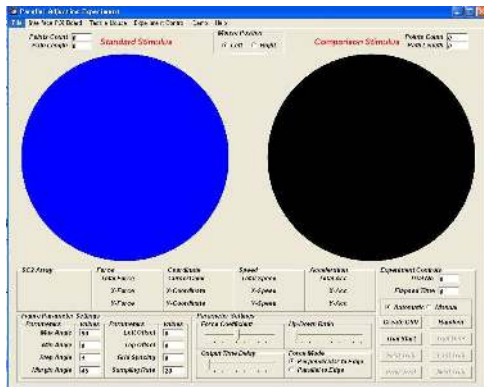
Parallel Adjust Experiment
File Use New F/X Board Test & Equip Experiment Control Demo Help

Points Count 0
Points Length 0
Standard Stimulus

Stimulus Position
Left Right

Comparison Stimulus
Points Count 0
Points Length 0

SC2 Array
Force
Force Name
X-Force
Y-Force
Coordinate
Coordinate
X-Coordinate
Y-Coordinate
Speed
Speed Name
X-Speed
Y-Speed
Acceleration
Acceleration
X-Acc
Y-Acc
Experiment Controls
Trial No 0
Elapsed Time 0
Automatic Manual

Visual Parameter Settings
Parameters Values
Max Angle 45
Min Angle 0
Step Angle 1
Margin Angle 45
Parameters Values
Left Offset 0
Top Offset 0
Grid Spacing 0
Sampling Rate 20
Parameter Settings
Force Coefficient
Up-Down Ratio
Output Time Delay
Force Mode
Perpendicular to Edge
Parallel to Edge

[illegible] Random
Use Rect
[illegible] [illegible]
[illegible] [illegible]
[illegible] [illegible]